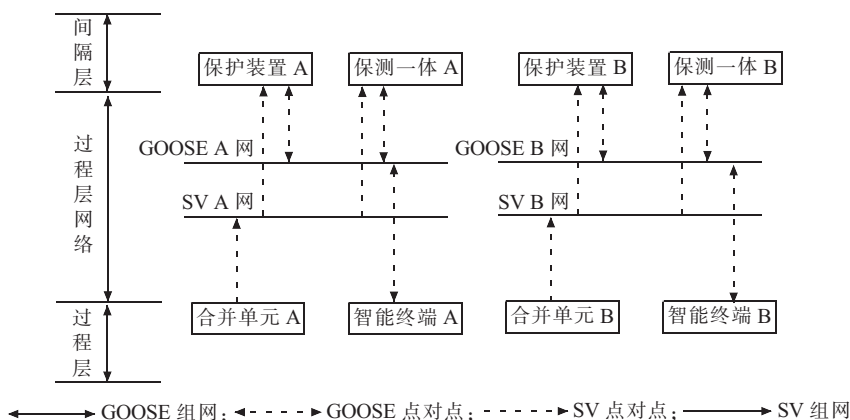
间隔层

保护装置 A

保测一体 A

保护装置 B

保测一体 B

过程层网络

GOOSE A 网

SV A 网

GOOSE B 网

SV B 网

过程层

合并单元 A

智能终端 A

合并单元 B

智能终端 B

GOOSE 组网；GOOSE 点对点；SV 点对点；SV 组网